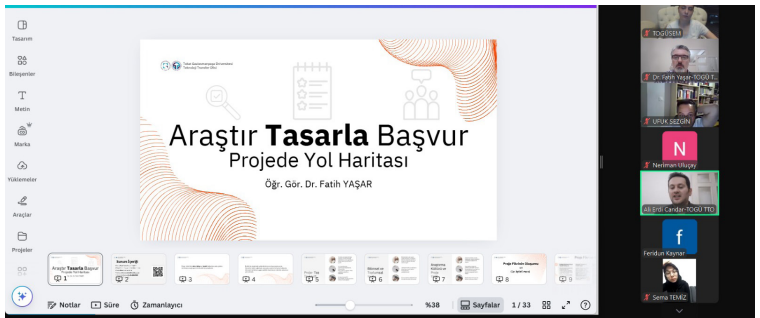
Tasarım
Bileşenler
Metin
Marka
Yüklemeler
Araçlar
Projeler

Tokat Gaziosmanpaşa Üniversitesi Teknoloji Transfer Ofisi

Araştır **Tasarla** **Başvur**
Projede Yol Haritası
Öğr. Gör. Dr. Fatih YAŞAR

1
2
3
4
5
6
7
8
9

Notlar
Süre
Zamanlayıcı
%38
Sayfalar
1 / 33

TOGÜSEM
Dr. Fatih Yaşar-TOGÜ T
UFUK SEZGİN
N
Nerliman Uluçay
Ali Erdi Candar-TOGÜ TTO
f
Feridun Kaynar
Sema TEMİZ